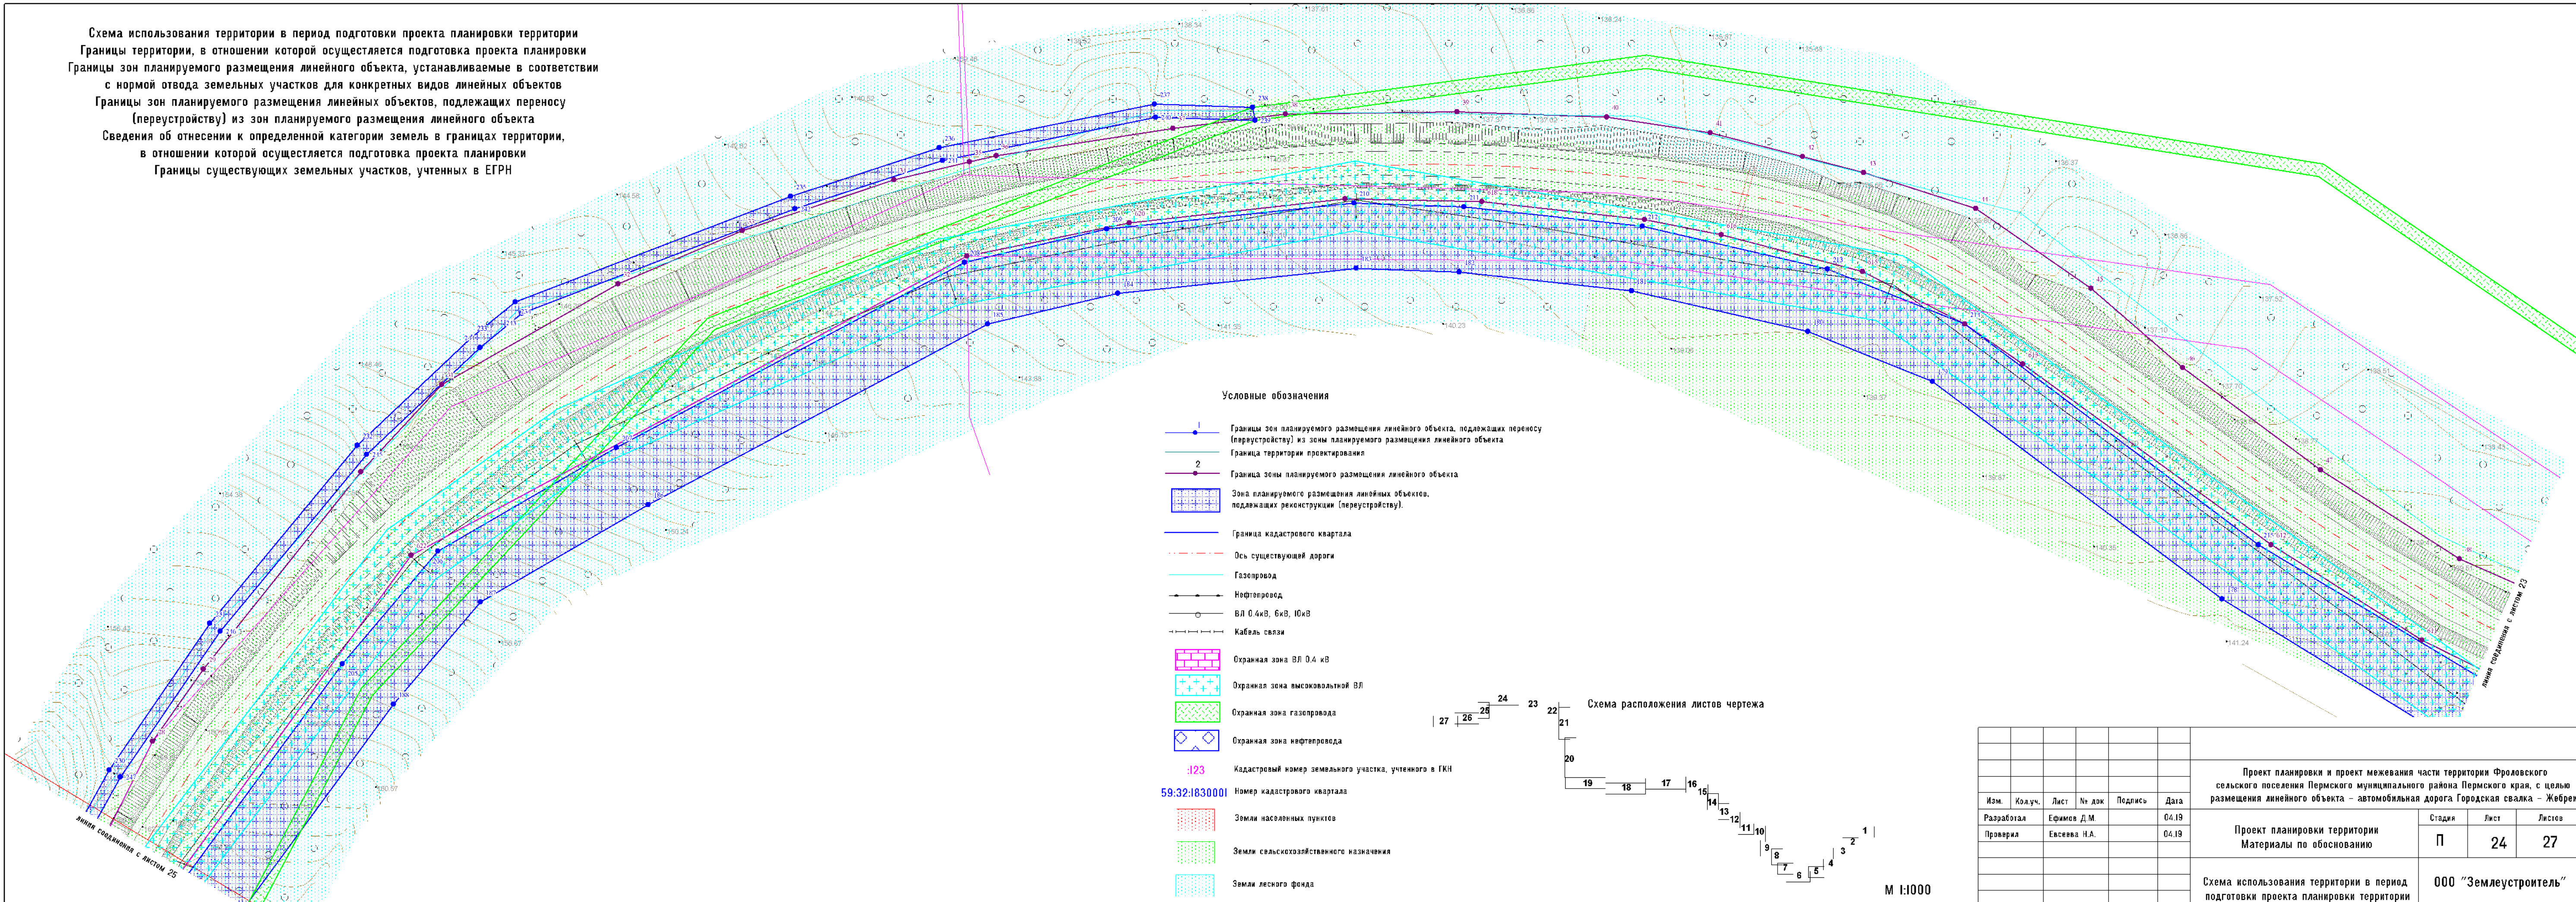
Схема использования территории в период подготовки проекта планировки территории
Границы территории, в отношении которой осуществляется подготовка проекта планировки
Границы зон планируемого размещения линейного объекта, устанавливаемые в соответствии с нормой отвода земельных участков для конкретных видов линейных объектов
Границы зон планируемого размещения линейных объектов, подлежащих переносу (переустройству) из зон планируемого размещения линейного объекта
Сведения об отнесении к определенной категории земель в границах территории, в отношении которой осуществляется подготовка проекта планировки
Границы существующих земельных участков, учтенных в ЕГРН

Условные обозначения

1
Границы зон планируемого размещения линейного объекта, подлежащих переносу (переустройству) из зоны планируемого размещения линейного объекта
Граница территории проектирования
2
Граница зоны планируемого размещения линейного объекта
Зона планируемого размещения линейных объектов, подлежащих реконструкции (переустройству).
Граница кадастрового квартала
Ось существующей дороги
Газопровод
Нефтепровод
ВЛ 0.4кВ, 6кВ, 10кВ
Кабель связи
Охранная зона ВЛ 0.4 кВ
Охранная зона высоковольтной ВЛ
Охранная зона газопровода
Охранная зона нефтепровода
:123 Кадастровый номер земельного участка, учтенного в ГКН
59:32:1830001 Номер кадастрового квартала
Земли населенных пунктов
Земли сельскохозяйственного назначения
Земли лесного фонда

Схема расположения листов чертежа
27 26 25 24 23 22 21 20 19 18 17 16 15 14 13 12 11 10 9 8 7 6 5 4 3 2 1

М 1:1000

линия соединения с листом 25
линия соединения с листом 23

| Изм. | Кол.уч. | Лист | № док | Подпись | Дата |
|---|---|---|---|---|---|
| Разработал | Ефимов Д.М. | | | | 04.19 |
| Проверил | Евсеева Н.А. | | | | 04.19 |

Проект планировки и проект межевания части территории Фроловского сельского поселения Пермского муниципального района Пермский край, с целью размещения линейного объекта - автомобильная дорога Городская свалка - Жебрей

Проект планировки территории
Материалы по обоснованию

| Стадия | Лист | Листов |
|---|---|---|
| П | 24 | 27 |

Схема использования территории в период подготовки проекта планировки территории

ООО "Землеустроитель"